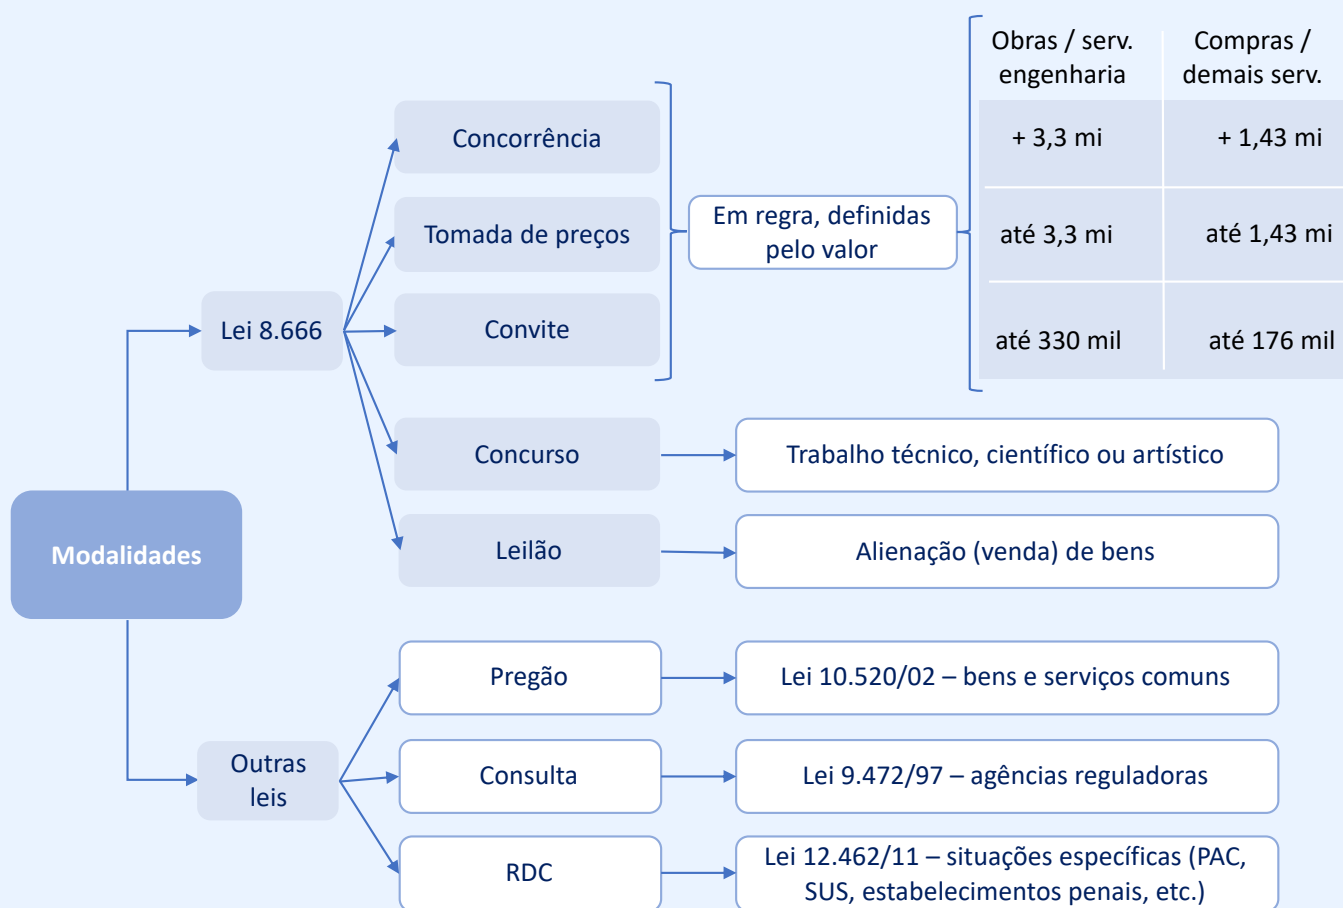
Modalidades

Lei 8.666

Concorrência

Tomada de preços

Convite

Em regra, definidas pelo valor

| Obras / serv. engenharia | Compras / demais serv. |
|---|---|
| + 3,3 mi | + 1,43 mi |
| até 3,3 mi | até 1,43 mi |
| até 330 mil | até 176 mil |

Concurso

Trabalho técnico, científico ou artístico

Leilão

Alienação (venda) de bens

Outras leis

Pregão

Lei 10.520/02 – bens e serviços comuns

Consulta

Lei 9.472/97 – agências reguladoras

RDC

Lei 12.462/11 – situações específicas (PAC, SUS, estabelecimentos penais, etc.)